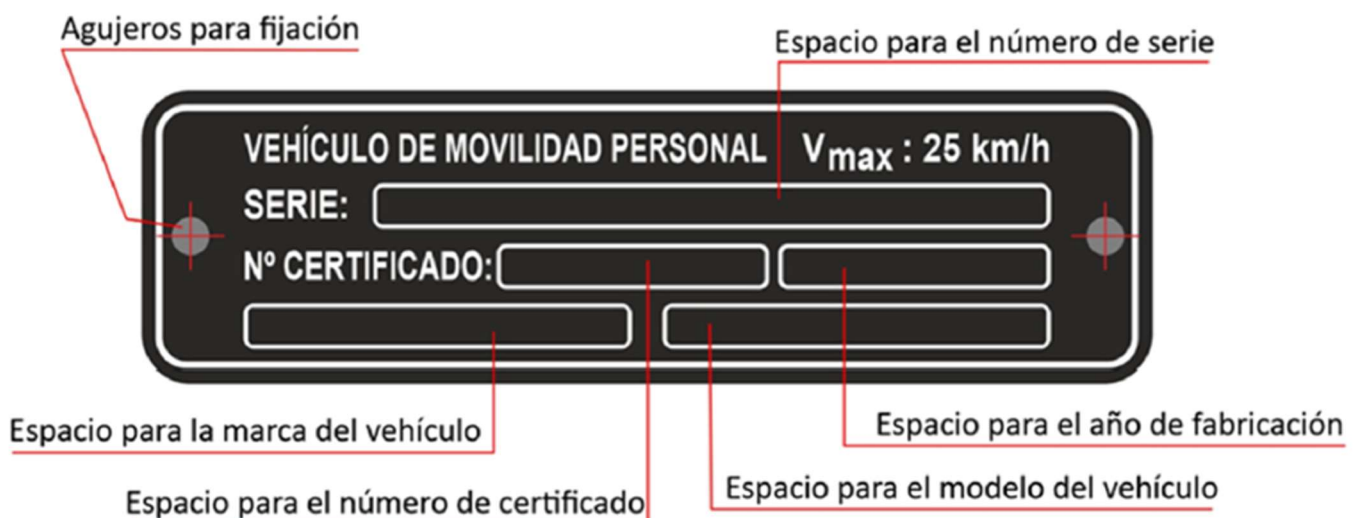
Agujeros para fijación

Espacio para el número de serie

VEHÍCULO DE MOVILIDAD PERSONAL $V_{max}$ : 25 km/h

SERIE:

Nº CERTIFICADO:

Espacio para la marca del vehículo

Espacio para el año de fabricación

Espacio para el número de certificado

Espacio para el modelo del vehículo